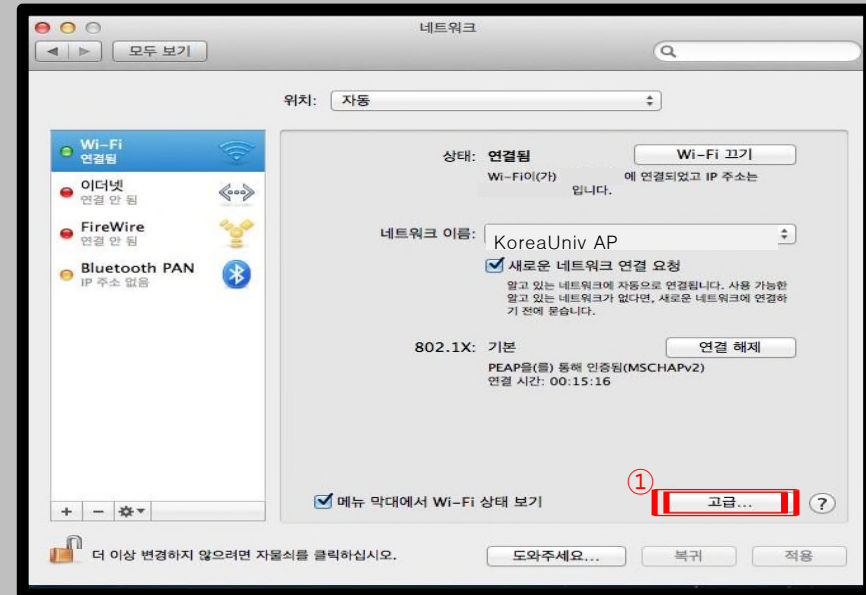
네트워크

모두 보기

위치: 자동

Wi-Fi
연결됨

이더넷
연결 안 됨

FireWire
연결 안 됨

Bluetooth PAN
IP 주소 없음

상태: 연결됨

Wi-Fi 끄기

Wi-Fi이(가) 에 연결되었고 IP 주소는 입니다.

네트워크 이름: KoreaUniv AP

새로운 네트워크 연결 요청

알고 있는 네트워크에 자동으로 연결됩니다. 사용 가능한 알고 있는 네트워크가 없다면, 새로운 네트워크에 연결하기 전에 묻습니다.

802.1X: 기본

연결 해제

PEAP을(를) 통해 인증됨(MSCHAPv2)
연결 시간: 00:15:16

①

메뉴 막대에서 Wi-Fi 상태 보기

고급...

?

+ − 

더 이상 변경하지 않으려면 자물쇠를 클릭하십시오.

도와주세요...

복귀

적용